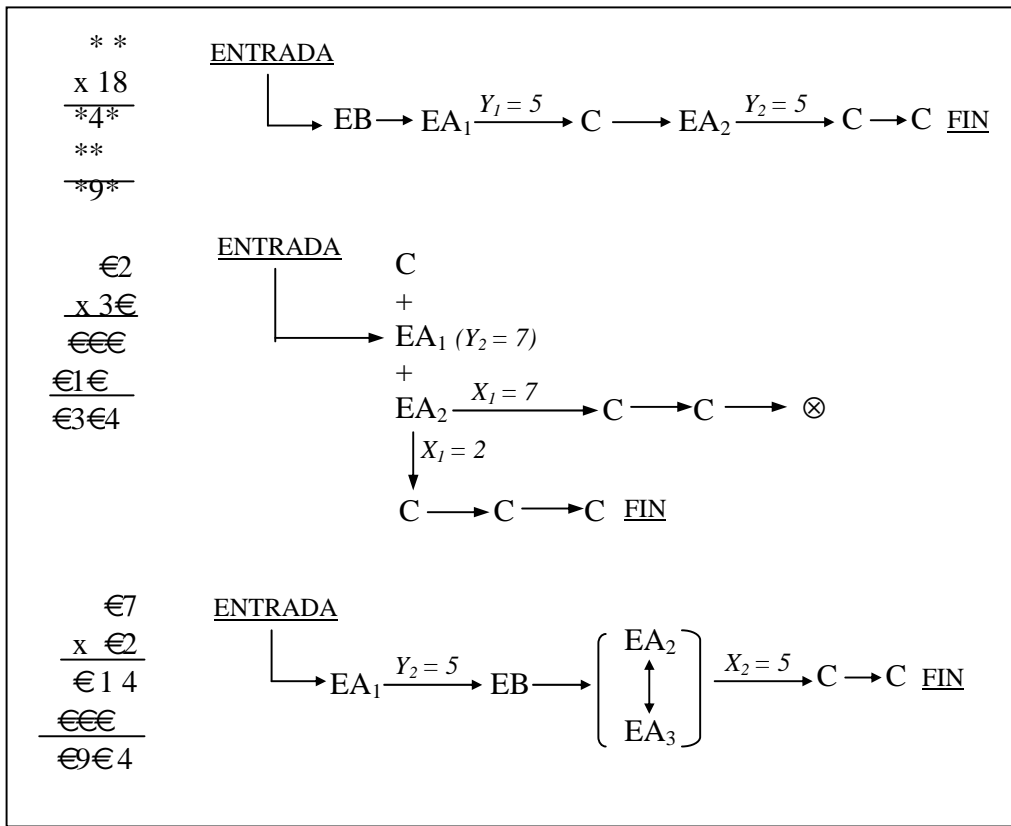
\* \*
x 18
\*4\*
\*\*
\*9\*

ENTRADA

EB → EA$_1$ $\xrightarrow{Y_1 = 5}$ C → EA$_2$ $\xrightarrow{Y_2 = 5}$ C → C FIN

€2
x 3€
€€€
€1€
€3€4

ENTRADA

C
+
EA$_1$ $(Y_2 = 7)$
+
EA$_2$ $\xrightarrow{X_1 = 7}$ C → C → $\otimes$
$X_1 = 2$
C → C → C FIN

€7
x €2
€ 1 4
€€€
€9€ 4

ENTRADA

EA$_1$ $\xrightarrow{Y_2 = 5}$ EB → EA$_2$ ↕ EA$_3$ $\xrightarrow{X_2 = 5}$ C → C FIN